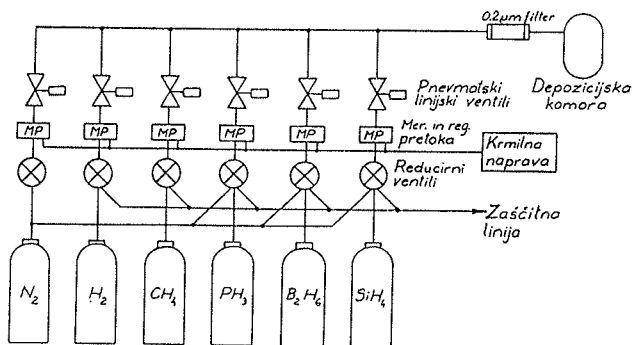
0.2μm filter

Depozicijska komora

Pnevmatski linijski ventili

MP MP MP MP MP MP

Mer. in reg. pretoka

Krmilna naprava

Reducirni ventili

Zaščitna linija

$N_2$ $H_2$ $CH_4$ $PH_3$ $B_2H_6$ $SiH_4$